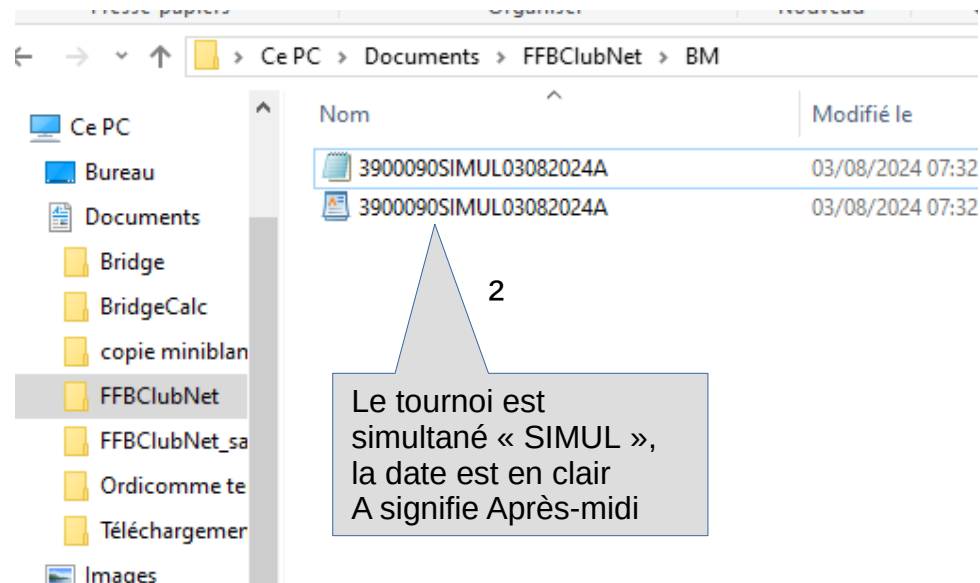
Presse-papiers Organiser Nouveau

Ce PC > Documents > FFBClubNet > BM

Ce PC
Bureau
Documents
Bridge
BridgeCalc
copie miniblan
FFBClubNet
FFBClubNet_sa
Ordicomme te
Téléchargemer
Images

Nom
Modifié le

3900090SIMUL03082024A 03/08/2024 07:32
3900090SIMUL03082024A 03/08/2024 07:32

2

Le tournoi est simultané « SIMUL », la date est en clair
A signifie Après-midi